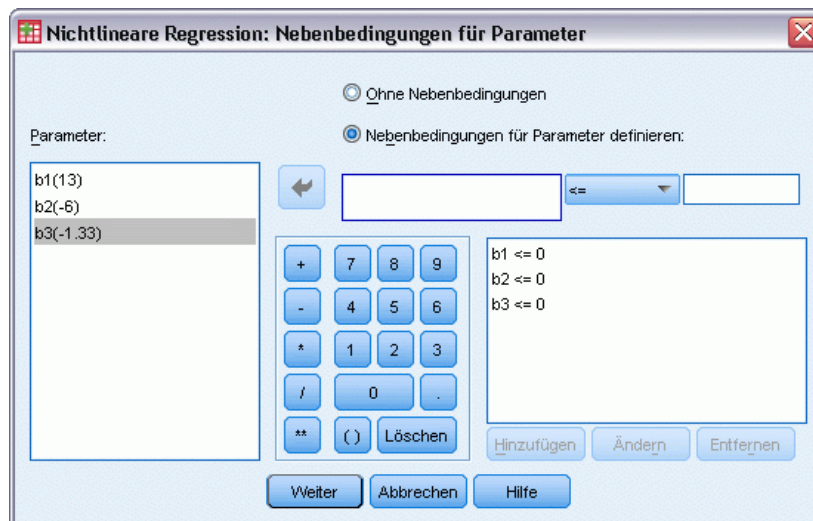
Nichtlineare Regression: Nebenbedingungen für Parameter

Ohne Nebenbedingungen

Parameter:

Nebenbedingungen für Parameter definieren:

b1(13)
b2(-6)
b3(-1.33)

<=

+ 7 8 9
- 4 5 6
* 1 2 3
/ 0 .
** ( ) Löschen

b1 <= 0
b2 <= 0
b3 <= 0

Hinzufügen Ändern Entfernen

Weiter Abbrechen Hilfe